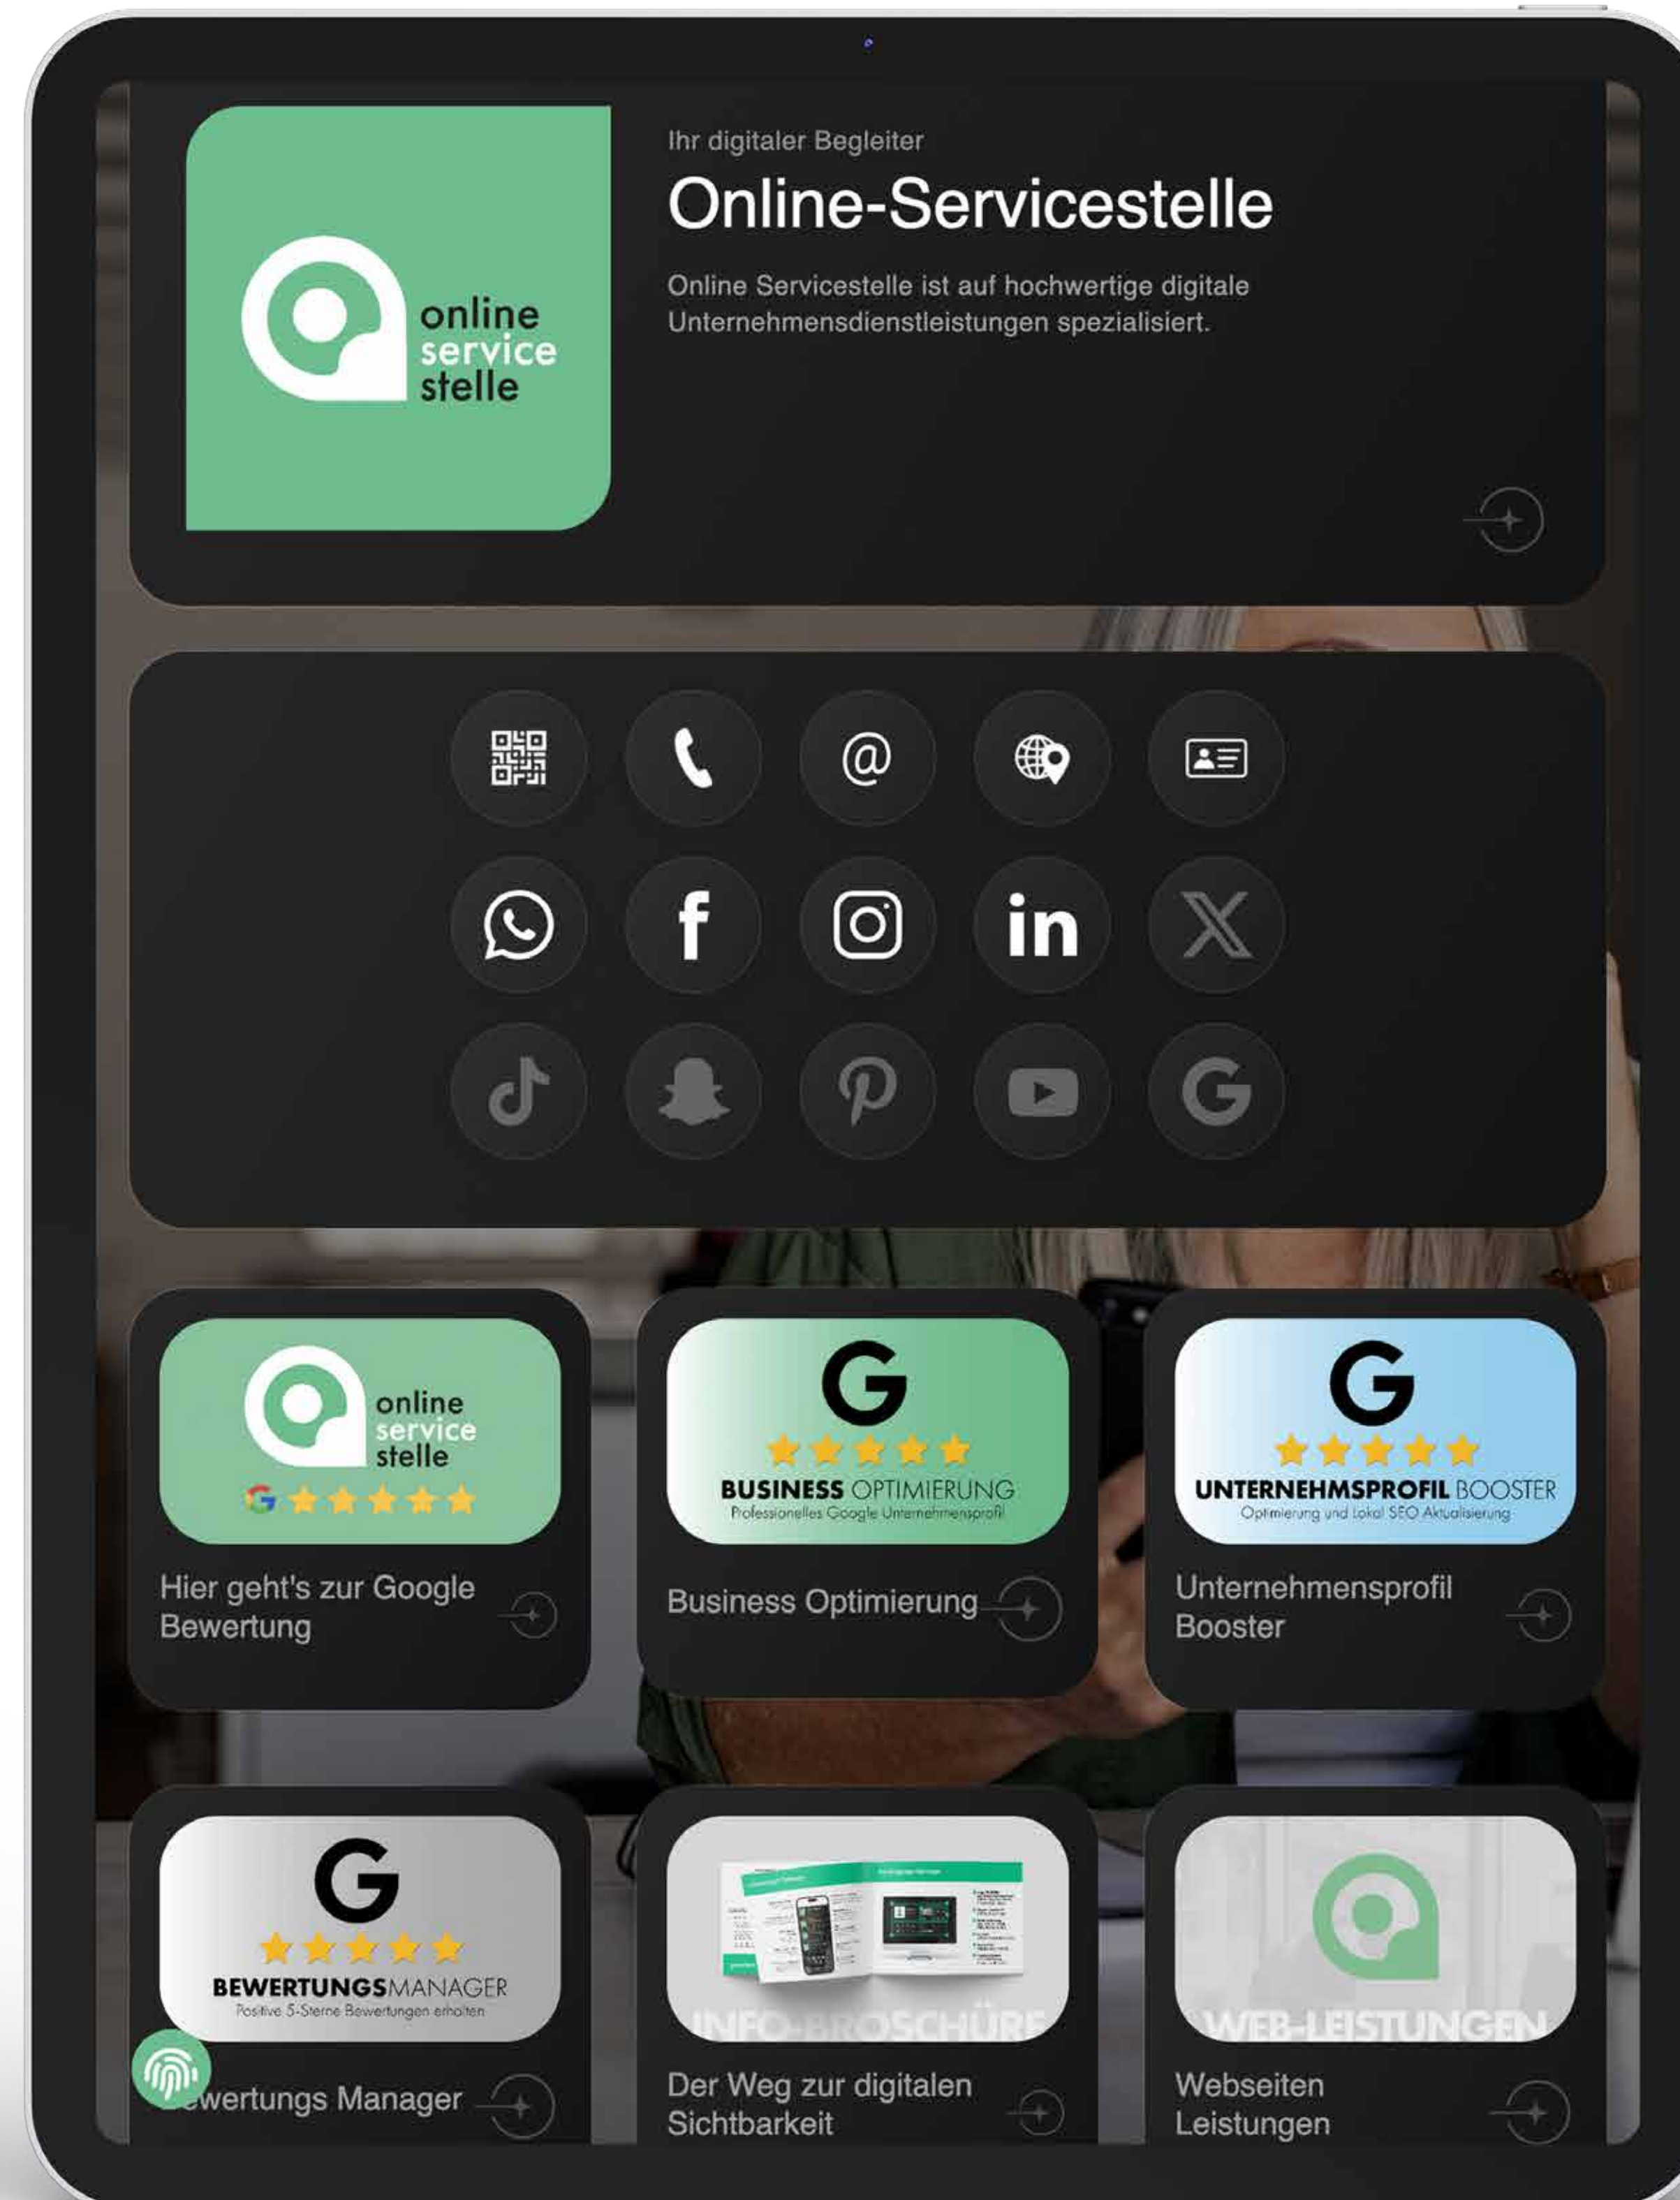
online
service
stelle

Ihr digitaler Begleiter

Online-Servicestelle

Online Servicestelle ist auf hochwertige digitale Unternehmensdienstleistungen spezialisiert.

online
service
stelle

Hier geht's zur Google Bewertung

G

BUSINESS OPTIMIERUNG
Professionelles Google Unternehmensprofil

Business Optimierung

G

UNTERNEHMSPROFIL BOOSTER
Optimierung und lokal SEO Aktualisierung

Unternehmensprofil Booster

G

BEWERTUNGSMANAGER
Positive 5-Sterne Bewertungen erhalten

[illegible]ewertungs Manager

INFO-BROSCHÜRE

Der Weg zur digitalen Sichtbarkeit

WEB-LEISTUNGEN

Webseiten Leistungen